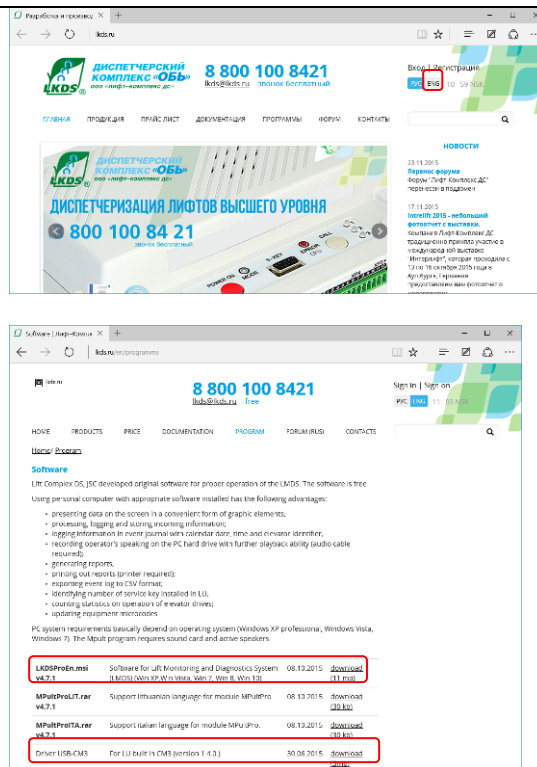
Разработка и произв. | +

lkds.ru

ДИСПЕТЧЕРСКИЙ КОМПЛЕКС «ОБЬ»
ООО «ЛИФТ-КОМПЛЕКС ДС»
LKDS

8 800 100 8421
lkds@lkds.ru звонок бесплатный

Вход | Регистрация
РУС ENG 10 59 NSK

ГЛАВНАЯ ПРОДУКЦИЯ ПРАЙС ЛИСТ ДОКУМЕНТАЦИЯ ПРОГРАММЫ ФОРУМ КОНТАКТЫ

НОВОСТИ

ДИСПЕТЧЕРСКИЙ КОМПЛЕКС «ОБЬ»
ООО «ЛИФТ-КОМПЛЕКС ДС»
ДИСПЕТЧЕРИЗАЦИЯ ЛИФТОВ ВЫСШЕГО УРОВНЯ
8 800 100 84 21
звонок бесплатный

23.11.2015
Переезд форума
Форум "Лифт Комплекс ДС" перенесен в подданом

17.11.2015
Interlift 2015 - небольшой фотоотчет с выставки.
Компания "Лифт Комплекс ДС" традиционно приняло участие в международной выставке "Интерлифт", которая проходила с 13 по 16 октября 2015 года в Аугсбурге, Германия. предоставляем вам фотоотчет о

Software | Лифт-Компл | +

lkds.ru/en/programms

lkds.ru

8 800 100 8421
lkds@lkds.ru free

Sign in | Sign on
РУС ENG 11 53 NSK

HOME PRODUCTS PRICE DOCUMENTATION PROGRAM FORUM (RUS) CONTACTS

Home/ Program

Software

Lift Complex DS, JSC developed original software for proper operation of the LMDS. The software is free

Using personal computer with appropriate software installed has the following advantages:

- presenting data on the screen in a convenient form of graphic elements;
- processing, logging and storing incoming information;
- logging information in event journal with calendar date, time and elevator identifier;
- recording operator's speaking on the PC hard drive with further playback ability (audio cable required);
- generating reports;
- printing out reports (printer required);
- exporting event log to CSV format;
- identifying number of service key installed in LU;
- counting statistics on operation of elevator drives;
- updating equipment microcodes

PC system requirements basically depend on operating system (Windows XP professional, Windows Vista, Windows 7). The Mpult program requires sound card and active speakers.

| | | | |
|---|---|---|---|
| LKDSProEn.msi v4.7.1 | Software for Lift Monitoring and Diagnostics System (LMDS) (Win XP, Win Vista, Win 7, Win 8, Win 10) | 08.10.2015 | download (11 mb) |
| MPultProLIT.rar v4.7.1 | Support lithuanian language for module MPultPro | 08.10.2015 | download (30 kb) |
| MPultProITA.rar v4.7.1 | Support italian language for module MPultPro. | 08.10.2015 | download (30 kb) |
| Driver USB-CM3 | For LU built in CM3 (version 1.4.0.) | 30.06.2015 | download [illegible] |